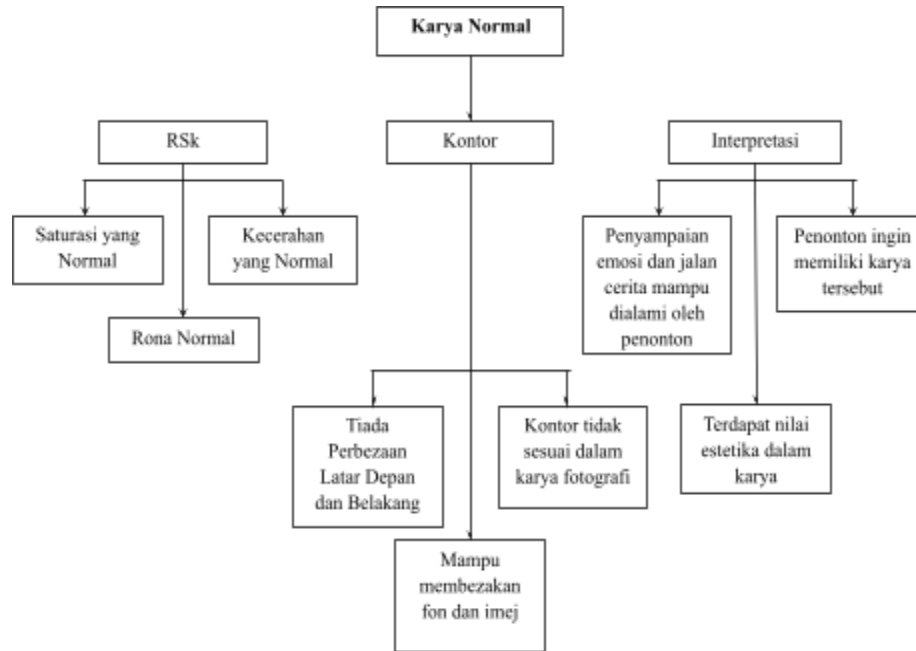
Karya Normal

RSk

Kontor

Interpretasi

Saturasi yang Normal

Kecerahan yang Normal

Rona Normal

Penyampaian emosi dan jalan cerita mampu dialami oleh penonton

Penonton ingin memiliki karya tersebut

Tiada Perbezaan Latar Depan dan Belakang

Kontor tidak sesuai dalam karya fotografi

Terdapat nilai estetika dalam karya

Mampu membezakan fon dan imej